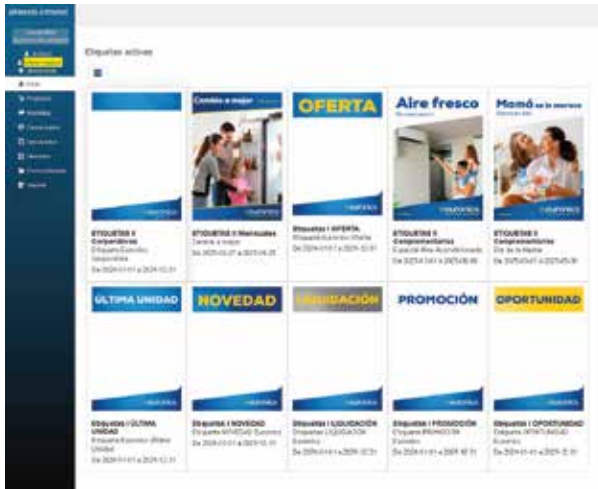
Etiquetas activas

Cambia a mejor

OFERTA

Aire fresco

Mamá se lo merece

ETIQUETAS | Corporativas
Etiquetas Euronics corporativas
De 2024-01-01 a 2024-12-31

ETIQUETAS | Mensuales
Cambia a mejor
De 2025-01-27 a 2025-04-25

Etiquetas | OFERTA
Etiqueta Euronics Oferta
De 2024-01-01 a 2025-12-31

ETIQUETAS | Complementarias
Especial Aire Acondicionado
De 2025-04-01 a 2025-08-31

ETIQUETAS | Complementarias
Día de la Madre
De 2025-04-01 a 2025-05-31

ÚLTIMA UNIDAD

NOVEDAD

LIQUIDACIÓN

PROMOCIÓN

OPORTUNIDAD

Etiquetas | ÚLTIMA UNIDAD
Etiqueta Euronics Última Unidad
De 2024-01-01 a 2025-12-31

Etiquetas | NOVEDAD
Etiqueta NOVEDAD Euronics
De 2024-01-01 a 2025-12-31

Etiquetas | LIQUIDACIÓN
Etiquetas LIQUIDACIÓN Euronics
De 2024-01-01 a 2025-12-31

Etiquetas | PROMOCIÓN
Etiqueta PROMOCIÓN Euronics
De 2024-01-01 a 2025-12-31

Etiquetas | OPORTUNIDAD
Etiqueta OPORTUNIDAD Euronics
De 2024-01-01 a 2025-12-31